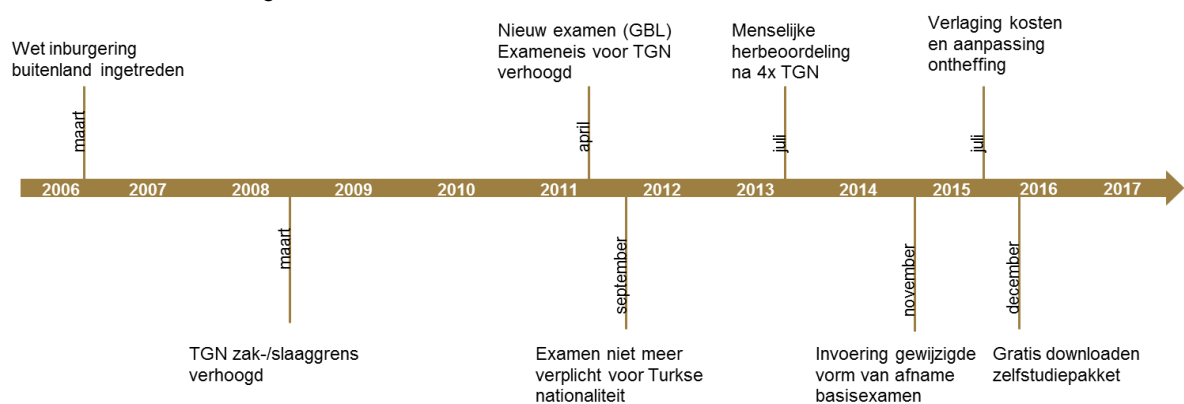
Wet inburgering buitenland ingetreden

maart

Nieuw examen (GBL) Exameneis voor TGN verhoogd

april

Menselijke herbeoordeling na 4x TGN

juli

Verlaging kosten en aanpassing ontheffing

juli

2006 2007 2008 2009 2010 2011 2012 2013 2014 2015 2016 2017

maart

TGN zak-/slaaggrens verhoogd

september

Examen niet meer verplicht voor Turkse nationaliteit

november

Invoering gewijzigde vorm van afname basisexamen

december

Gratis downloaden zelfstudiepakket